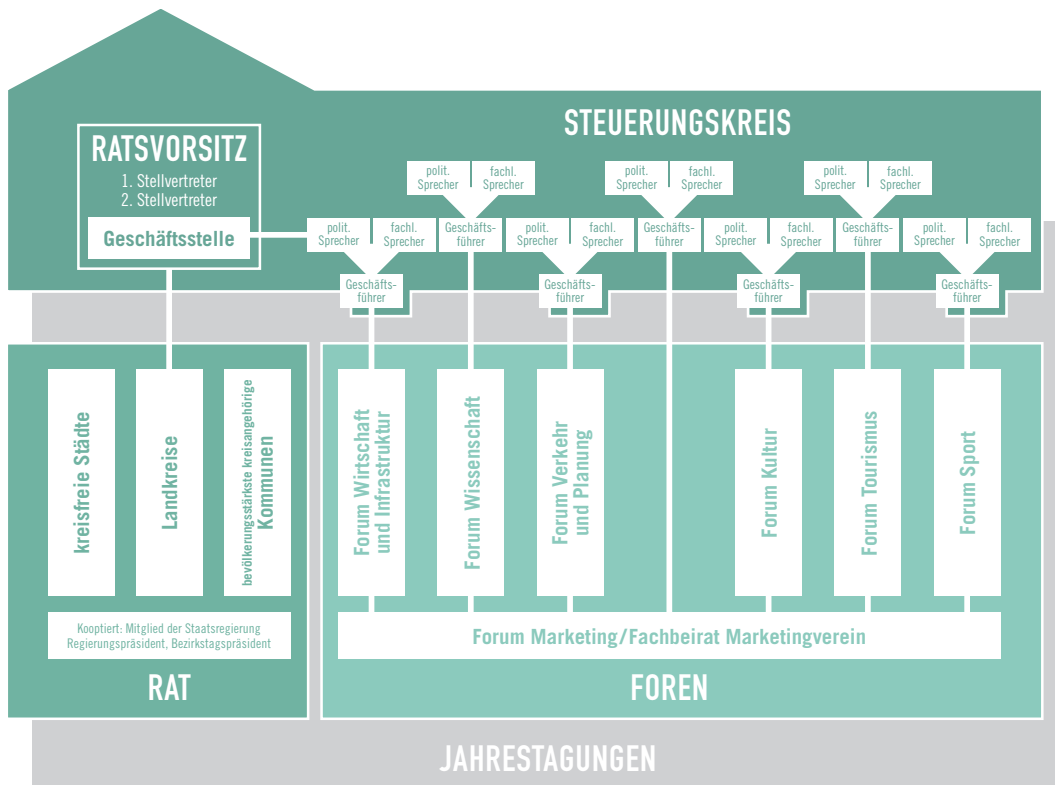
STEUERUNGSKREIS

RATSVORSITZ
1. Stellvertreter
2. Stellvertreter

Geschäftsstelle

polit. Sprecher
fachl. Sprecher
polit. Sprecher
fachl. Sprecher
polit. Sprecher
fachl. Sprecher

polit. Sprecher
fachl. Sprecher
Geschäftsführer
polit. Sprecher
fachl. Sprecher
Geschäftsführer
polit. Sprecher
fachl. Sprecher
Geschäftsführer
polit. Sprecher
fachl. Sprecher

Geschäftsführer
Geschäftsführer
Geschäftsführer
Geschäftsführer

kreisfreie Städte
Landkreise
bevölkerungsstärkste kreisangehörige Kommunen

Kooptiert: Mitglied der Staatsregierung
Regierungspräsident, Bezirkstagspräsident

RAT

Forum Wirtschaft und Infrastruktur
Forum Wissenschaft
Forum Verkehr und Planung
Forum Kultur
Forum Tourismus
Forum Sport

Forum Marketing/Fachbeirat Marketingverein

FOREN

JAHRESTAGUNGEN